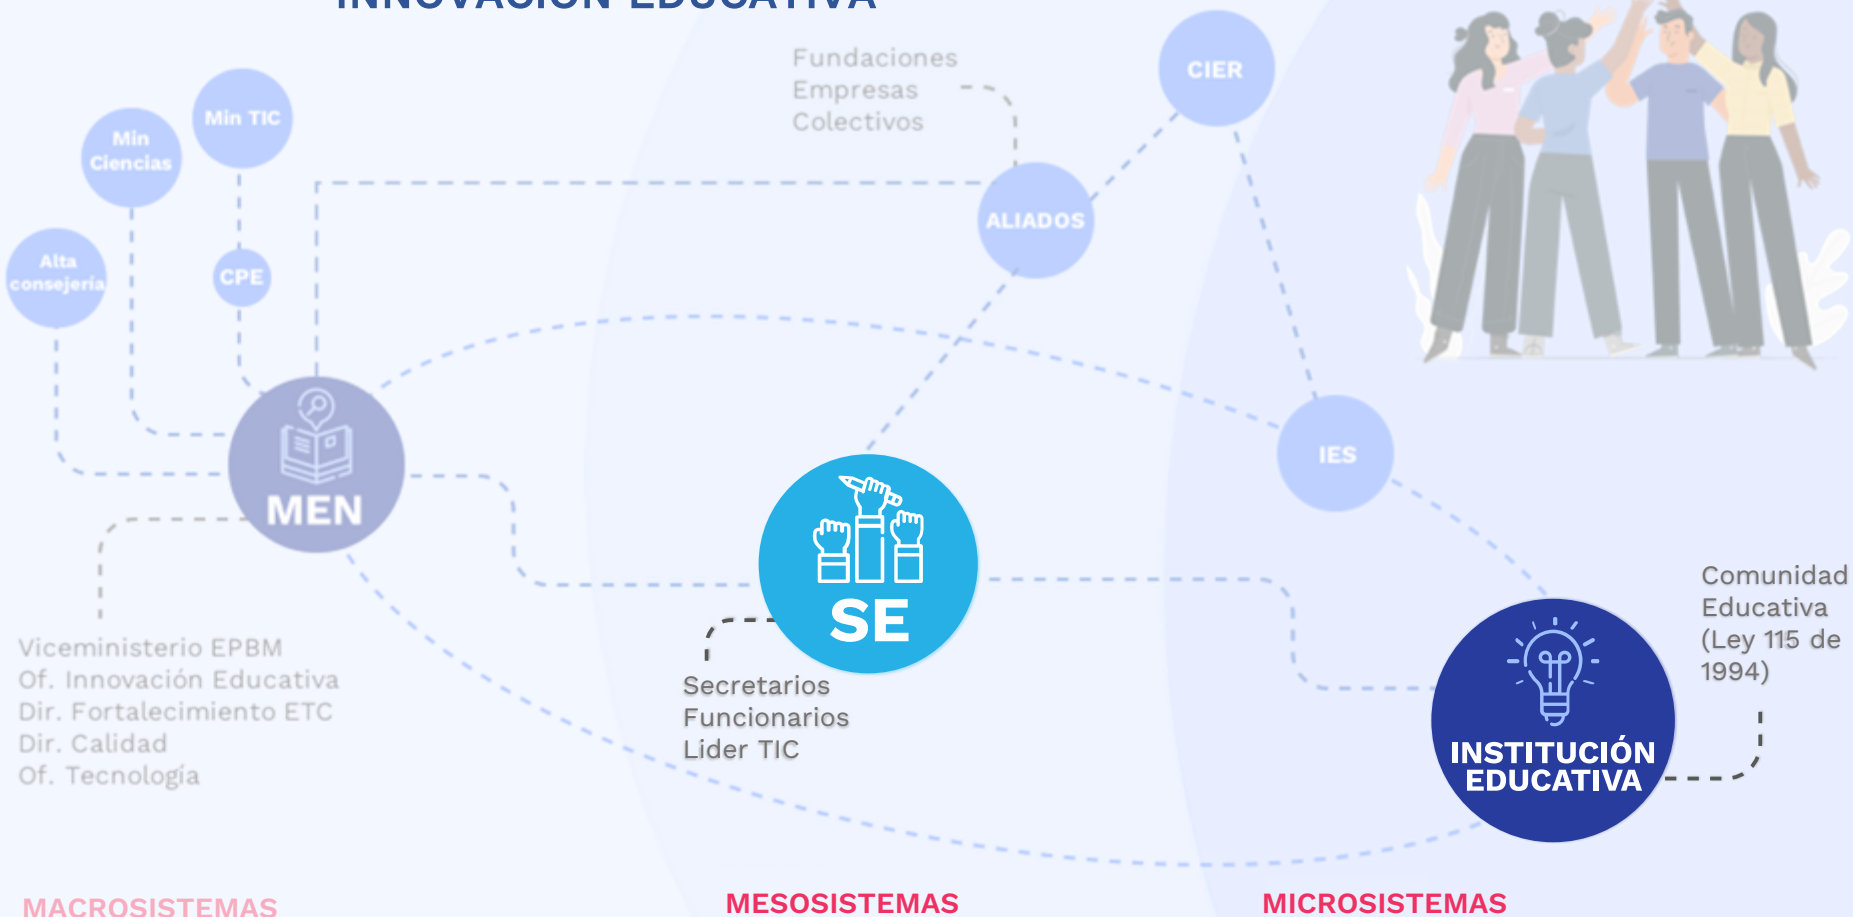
INNOVACIÓN EDUCATIVA

Fundaciones
Empresas
Colectivos

CIER

Min TIC

Min Ciencias

Alta consejería

CPE

ALIADOS

MEN

IES

SE

Comunidad Educativa (Ley 115 de 1994)

Viceministerio EPBM
Of. Innovación Educativa
Dir. Fortalecimiento ETC
Dir. Calidad
Of. Tecnología

Secretarios
Funcionarios
Lider TIC

INSTITUCIÓN EDUCATIVA

MACROSISTEMAS

MESOSISTEMAS

MICROSISTEMAS